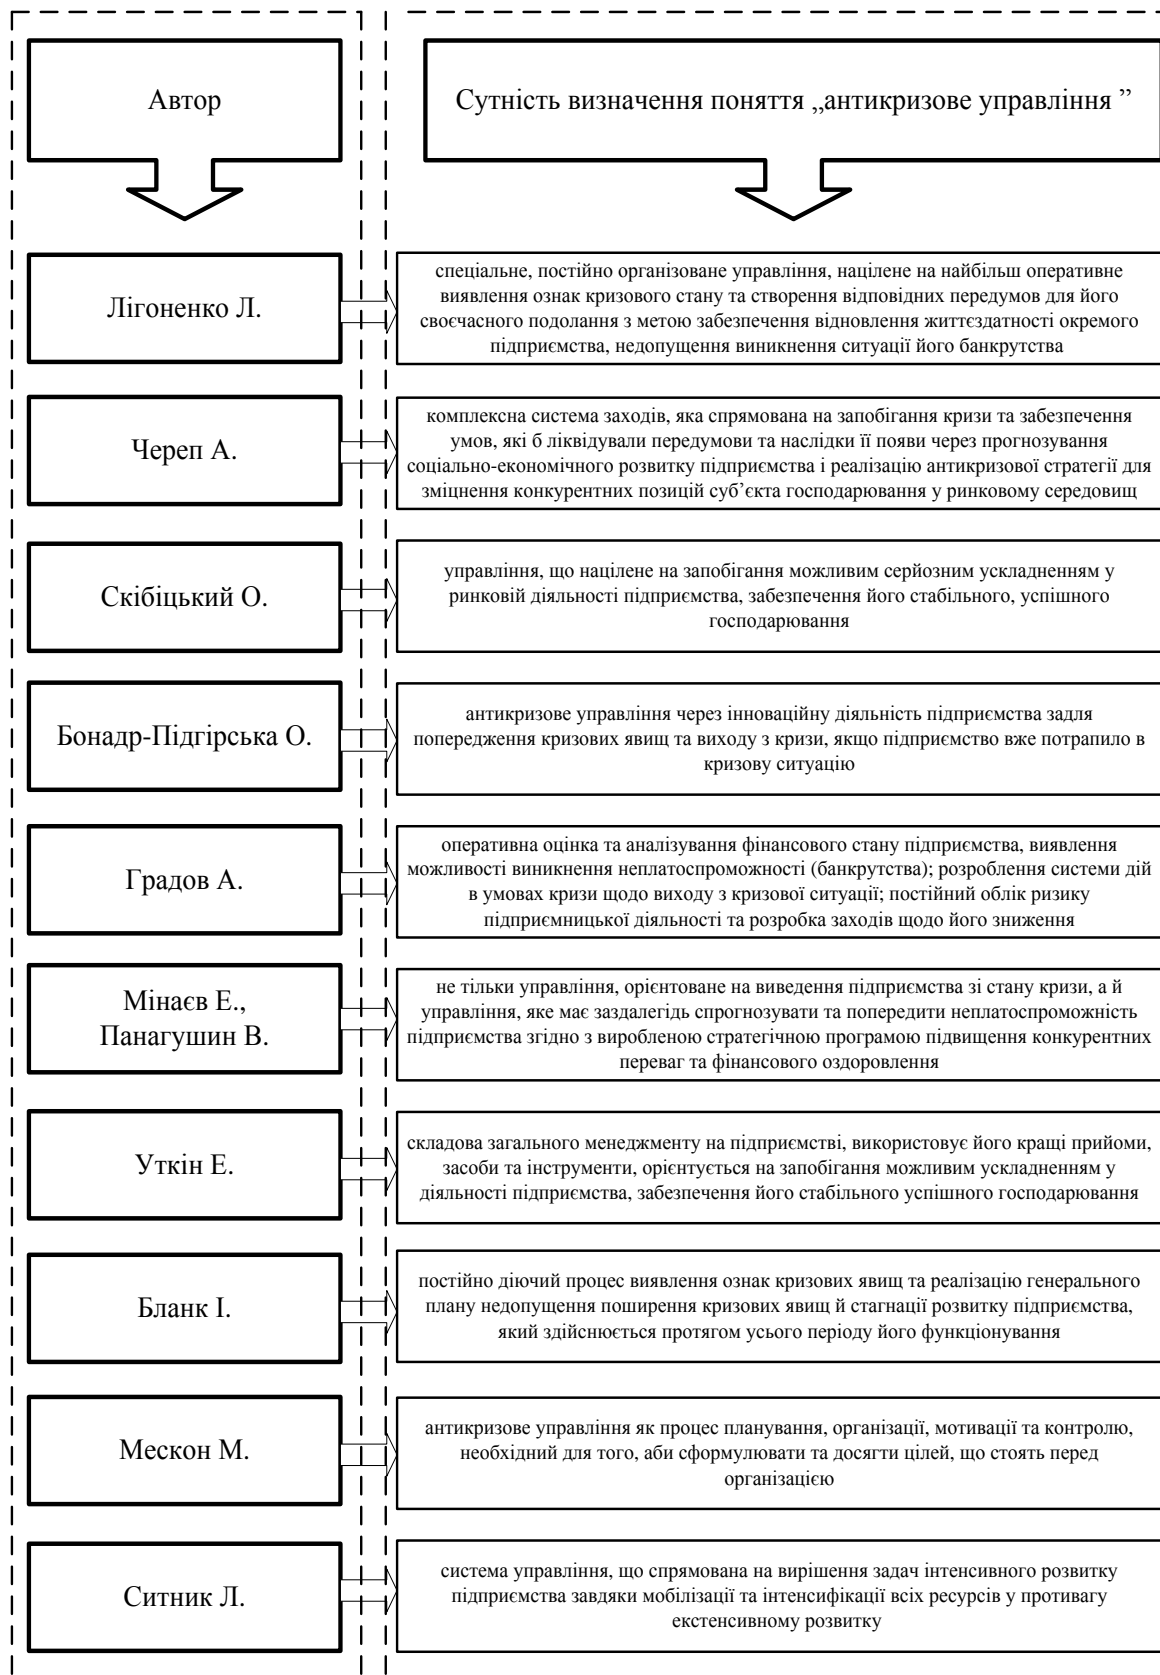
Автор

Сутність визначення поняття „антикризове управління "

Лігоненко Л.

спеціальне, постійно організоване управління, націлене на найбільш оперативне виявлення ознак кризового стану та створення відповідних передумов для його своєчасного подолання з метою забезпечення відновлення життєздатності окремого підприємства, недопущення виникнення ситуації його банкрутства

Череп А.

комплексна система заходів, яка спрямована на запобігання кризи та забезпечення умов, які б ліквідували передумови та наслідки її появи через прогнозування соціально-економічного розвитку підприємства і реалізацію антикризової стратегії для зміцнення конкурентних позицій суб'єкта господарювання у ринковому середовищ

Скібіцький О.

управління, що націлене на запобігання можливим серйозним ускладненням у ринковій діяльності підприємства, забезпечення його стабільного, успішного господарювання

Бонадр-Підгірська О.

антикризове управління через інноваційну діяльність підприємства задля попередження кризових явищ та виходу з кризи, якщо підприємство вже потрапило в кризову ситуацію

Градов А.

оперативна оцінка та аналізування фінансового стану підприємства, виявлення можливості виникнення неплатоспроможності (банкрутства); розроблення системи дій в умовах кризи щодо виходу з кризової ситуації; постійний облік ризику підприємницької діяльності та розробка заходів щодо його зниження

Мінаєв Е., Панагушин В.

не тільки управління, орієнтоване на виведення підприємства зі стану кризи, а й управління, яке має заздалегідь спрогнозувати та попередити неплатоспроможність підприємства згідно з виробленою стратегічною програмою підвищення конкурентних переваг та фінансового оздоровлення

Уткін Е.

складова загального менеджменту на підприємстві, використовує його кращі прийоми, засоби та інструменти, орієнтується на запобігання можливим ускладненням у діяльності підприємства, забезпечення його стабільного успішного господарювання

Бланк І.

постійно діючий процес виявлення ознак кризових явищ та реалізацію генерального плану недопущення поширення кризових явищ й стагнації розвитку підприємства, який здійснюється протягом усього періоду його функціонування

Мескон М.

антикризове управління як процес планування, організації, мотивації та контролю, необхідний для того, аби сформулювати та досягти цілей, що стоять перед організацією

Ситник Л.

система управління, що спрямована на вирішення задач інтенсивного розвитку підприємства завдяки мобілізації та інтенсифікації всіх ресурсів у противагу екстенсивному розвитку